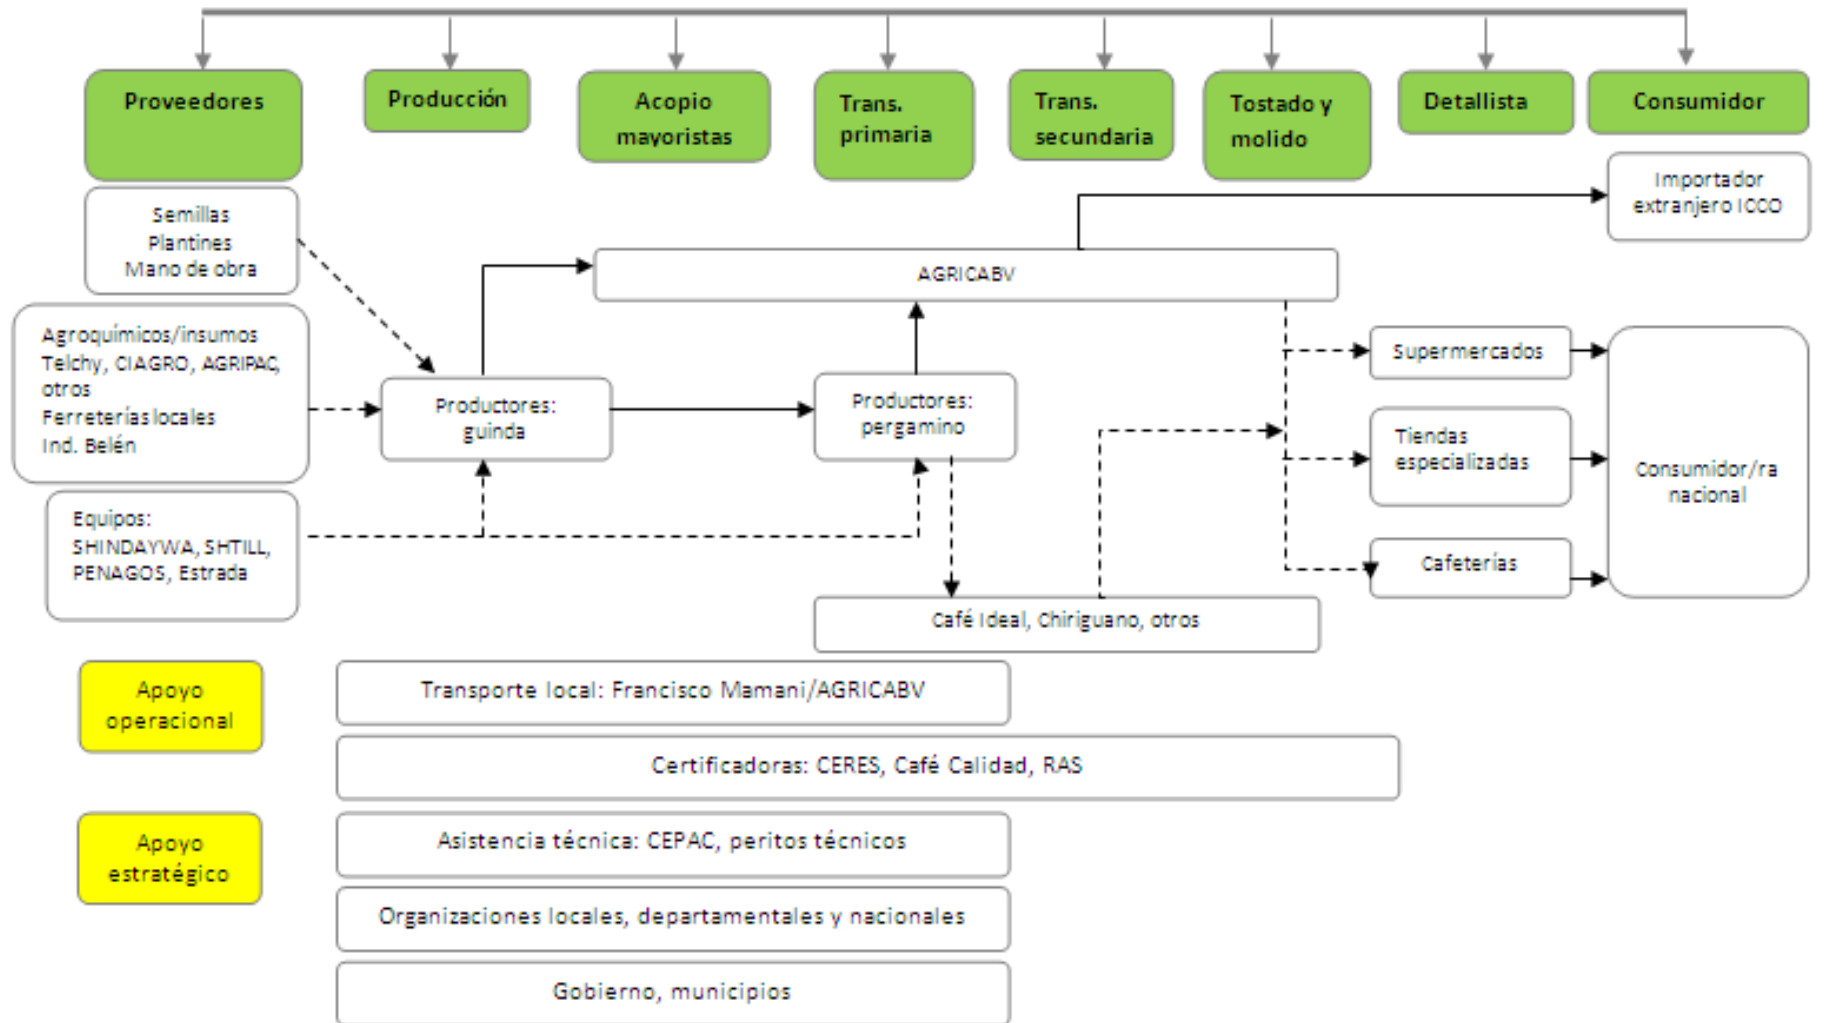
Proveedores

Producción

Acopio mayoristas

Trans. primaria

Trans. secundaria

Tostado y molido

Detallista

Consumidor

Semillas
Plantines
Mano de obra

Agroquímicos/insumos
Telchy, CIAGRO, AGRIPAC, otros
Ferreterías locales
Ind. Belén

Equipos:
SHINDAYWA, SHTILL, PENAGOS, Estrada

Productores: guinda

Productores: pergamino

AGRICABV

Importador extranjero ICCO

Supermercados

Tiendas especializadas

Cafeterías

Consumidor/ra nacional

Café Ideal, Chiriguano, otros

Apoyo operacional

Transporte local: Francisco Mamani/AGRICABV

Certificadoras: CERES, Café Calidad, RAS

Apoyo estratégico

Asistencia técnica: CEPAC, peritos técnicos

Organizaciones locales, departamentales y nacionales

Gobierno, municipios